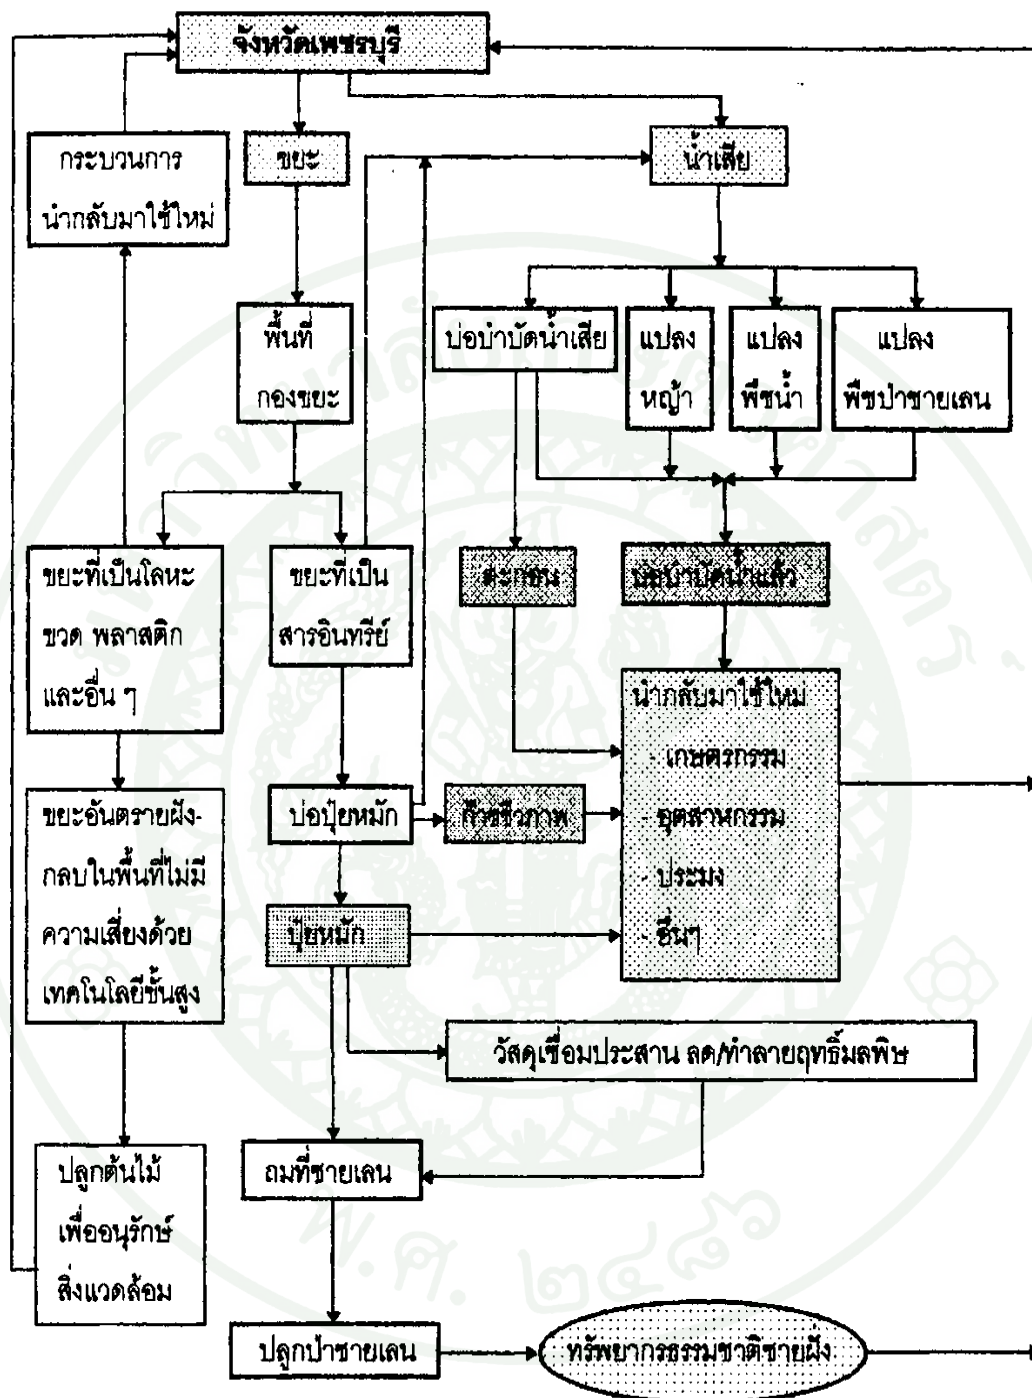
จังหวัดเพชรบุรี

ขยะ

น้ำเสีย

กระบวนการ นำกลับมาใช้ใหม่

พื้นที่ กองขยะ

บ่อบำบัดน้ำเสีย

แปลง หญ้า

แปลง พืชน้ำ

แปลง พืชป่าชายเลน

ขยะที่เป็นโลหะ ขวด พลาสติก และอื่น ๆ

ขยะที่เป็น สารอินทรีย์

ตะกอน

น้ำบำบัดน้ำแล้ว

นำกลับมาใช้ใหม่
- เกษตรกรรม
- อุตสาหกรรม
- ประมง
- อื่นๆ

ขยะอันตรายฝังกลบในพื้นที่ไม่มีความเสี่ยงด้วยเทคโนโลยีขั้นสูง

บ่อปุ๋ยหมัก

ก๊าซชีวภาพ

ปุ๋ยหมัก

วัสดุเชื่อมประสาน ลด/ทำลายฤทธิ์มลพิษ

ปลูกต้นไม้ เพื่ออนุรักษ์ สิ่งแวดล้อม

ถมที่ชายเลน

ปลูกป่าชายเลน

ทรัพยากรธรรมชาติชายฝั่ง